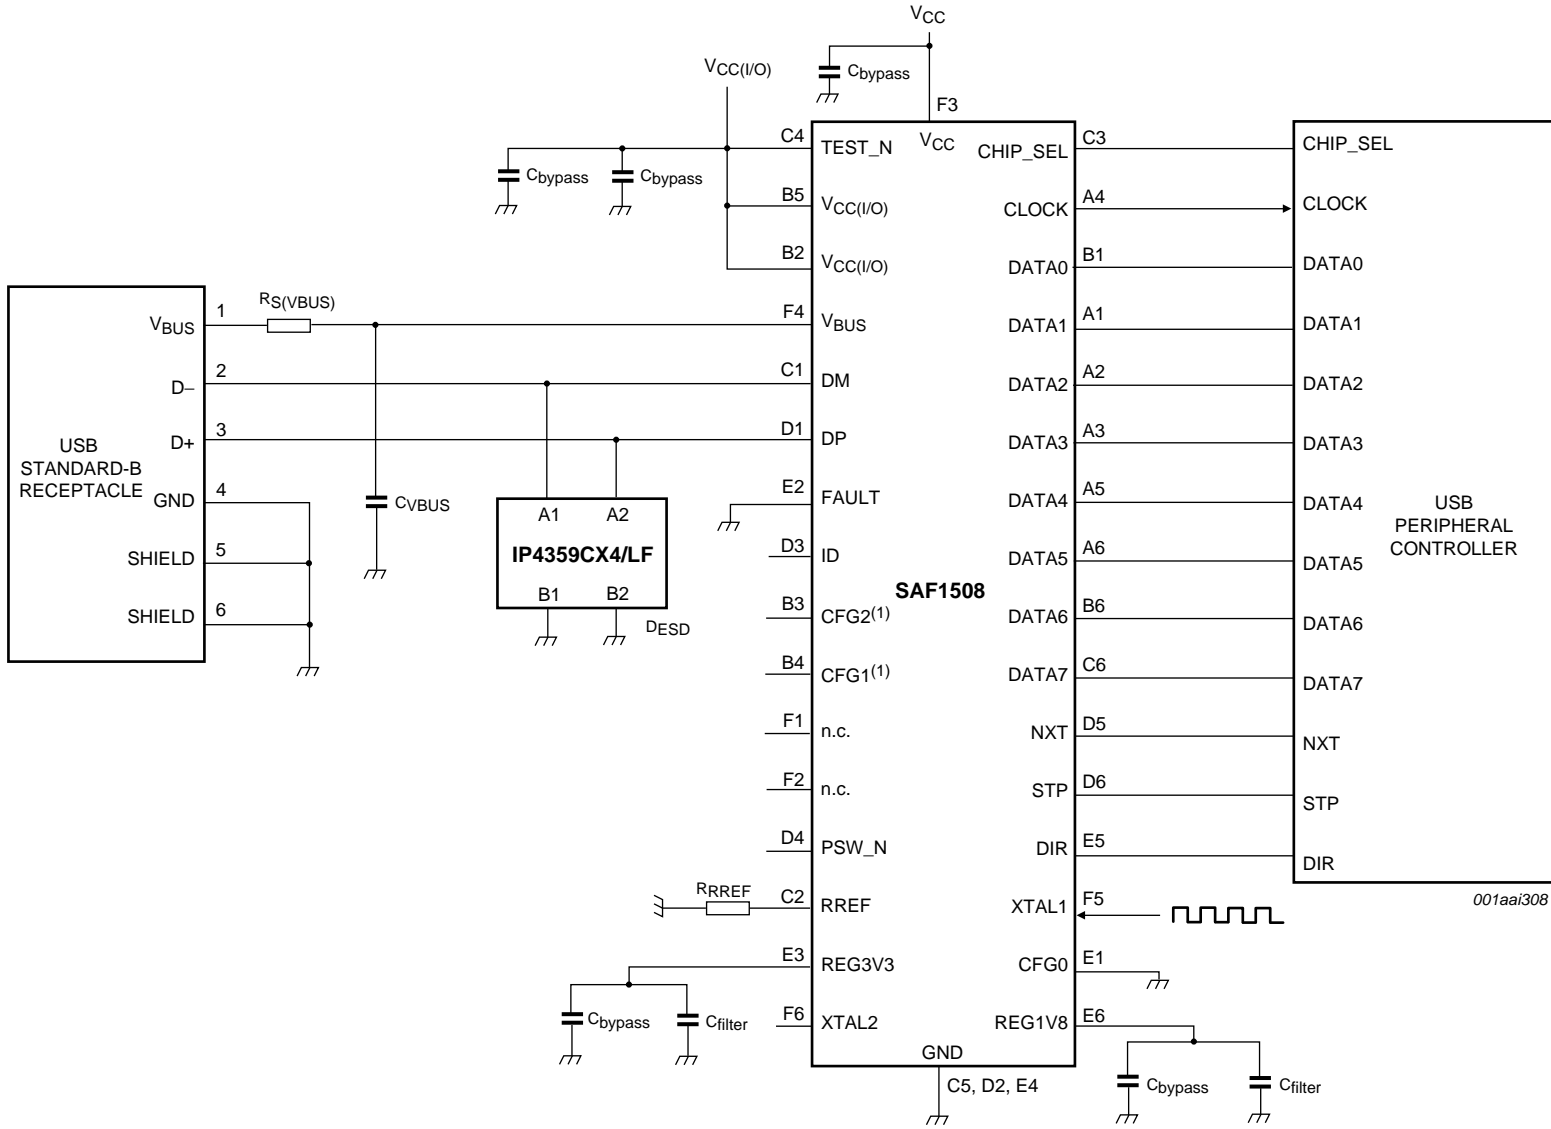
$V_{CC}$

$C_{bypass}$

$V_{CC(I/O)}$

F3

C4 TEST_N $V_{CC}$ CHIP_SEL C3

$C_{bypass}$ $C_{bypass}$

B5 $V_{CC(I/O)}$ CLOCK A4

B2 $V_{CC(I/O)}$ DATA0 B1

F4 $V_{BUS}$ DATA1 A1

C1 DM DATA2 A2

D1 DP DATA3 A3

E2 FAULT DATA4 A5

D3 ID DATA5 A6

SAF1508

B3 CFG2$^{(1)}$ DATA6 B6

B4 CFG1$^{(1)}$ DATA7 C6

F1 n.c. NXT D5

F2 n.c. STP D6

D4 PSW_N DIR E5

$R_{RREF}$ C2 RREF XTAL1 F5

E3 REG3V3 CFG0 E1

F6 XTAL2 REG1V8 E6

GND

C5, D2, E4

$C_{bypass}$ $C_{filter}$

$C_{bypass}$ $C_{filter}$

USB STANDARD-B RECEPTACLE

$V_{BUS}$ 1
D– 2
D+ 3
GND 4
SHIELD 5
SHIELD 6

$R_{S(VBUS)}$

$C_{VBUS}$

A1 A2
IP4359CX4/LF
B1 B2
$D_{ESD}$

CHIP_SEL
CLOCK
DATA0
DATA1
DATA2
DATA3
DATA4
DATA5
DATA6
DATA7
NXT
STP
DIR

USB PERIPHERAL CONTROLLER

001aai308